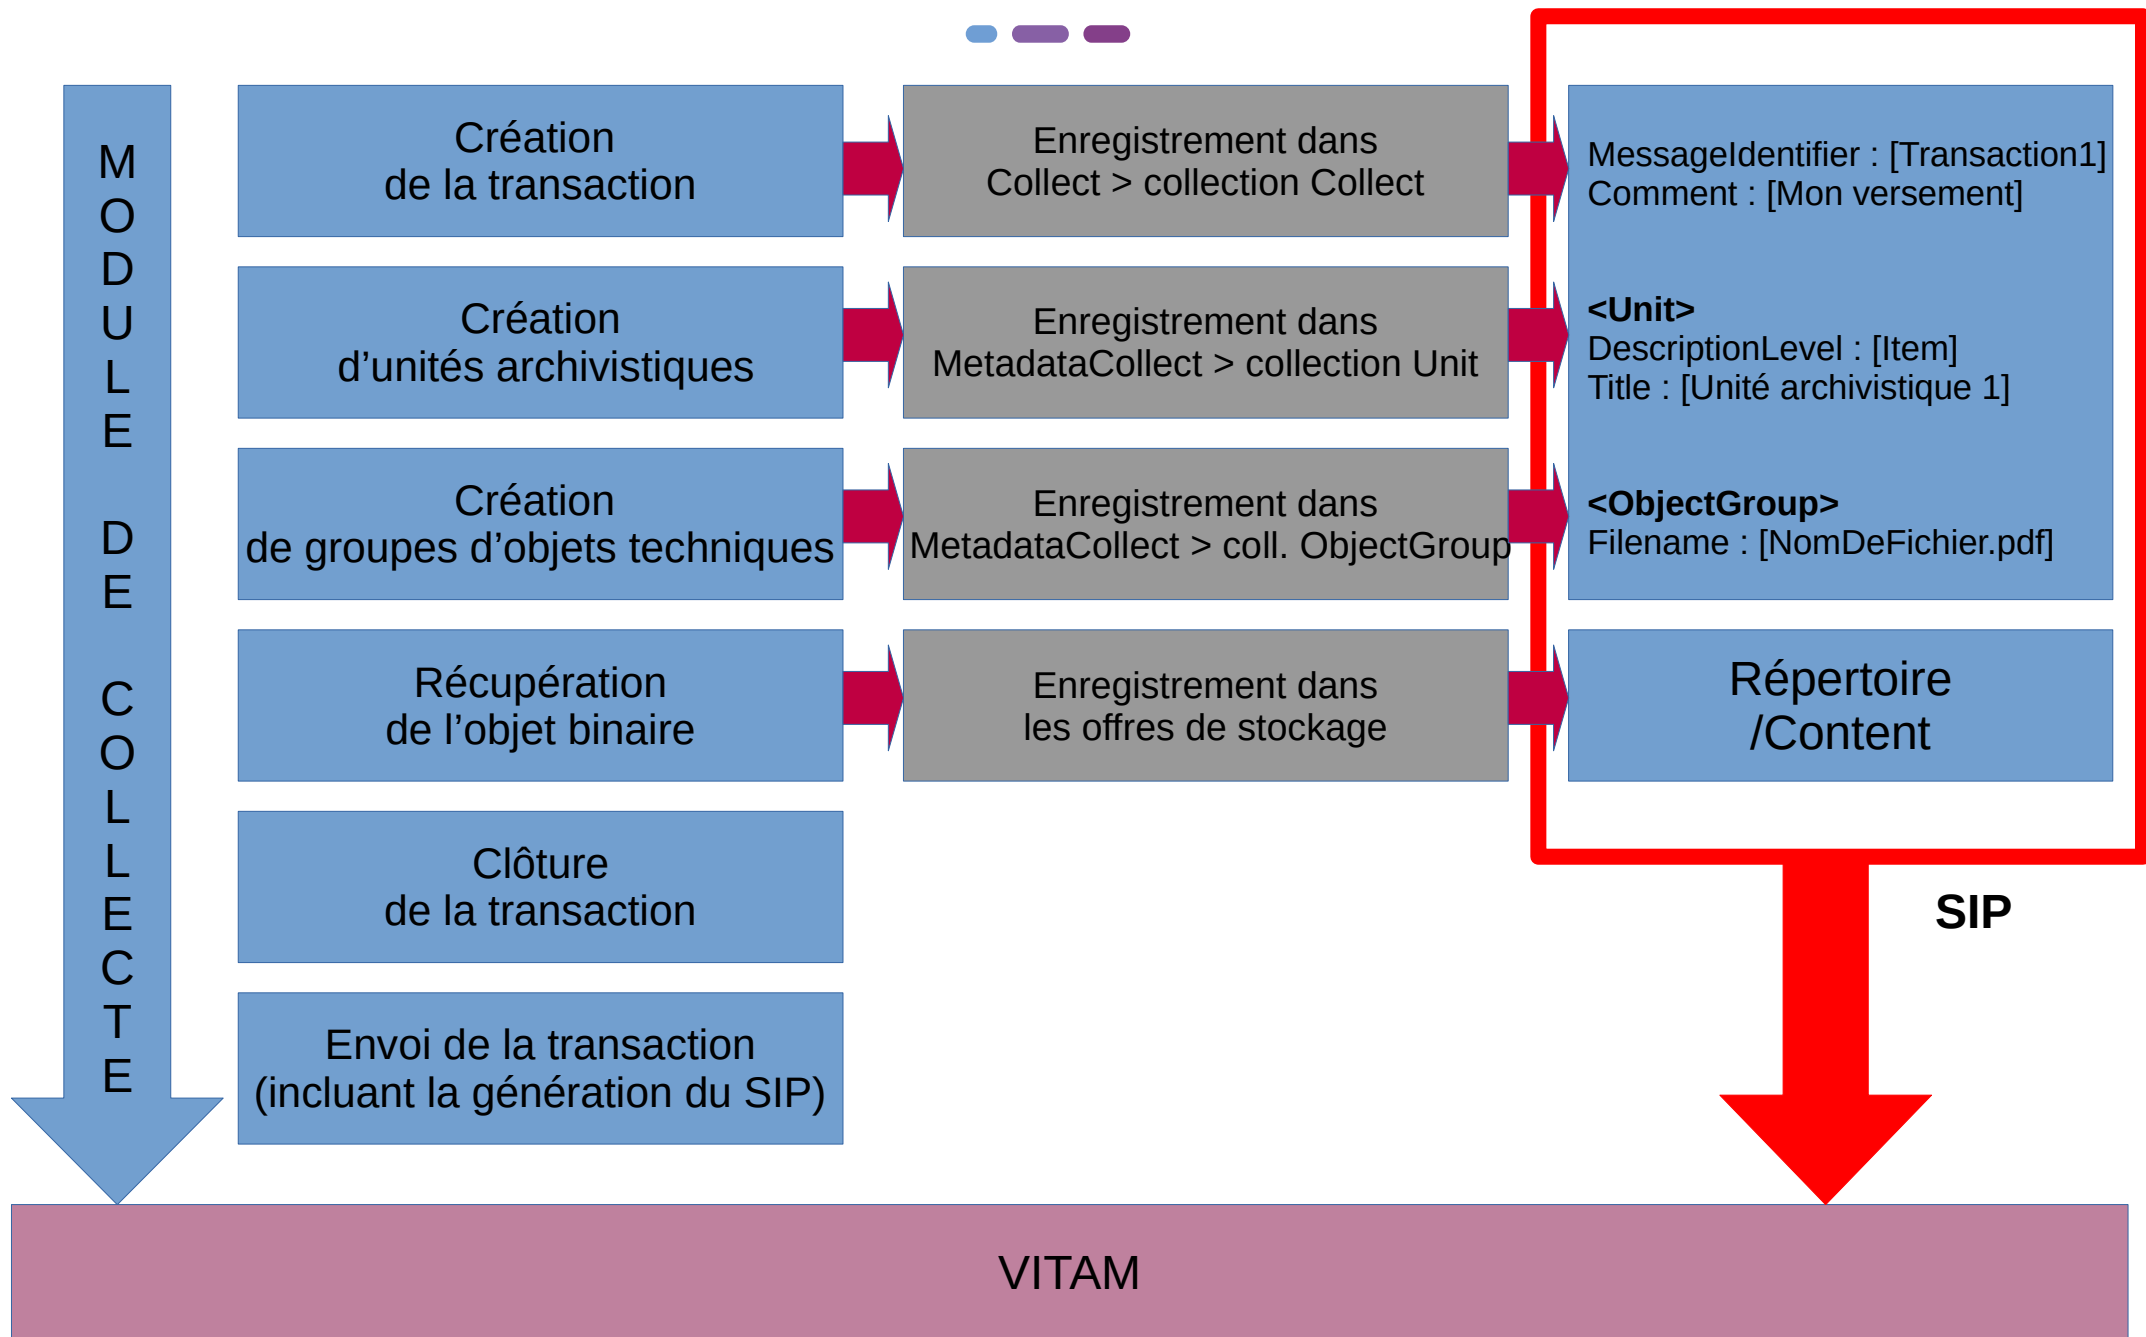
MODULE DE COLLECTE

Création de la transaction

Enregistrement dans Collect > collection Collect

MessageIdentifier : [Transaction1]
Comment : [Mon versement]

Création d'unités archivistiques

Enregistrement dans MetadataCollect > collection Unit

**<Unit>**
DescriptionLevel : [Item]
Title : [Unité archivistique 1]

Création de groupes d'objets techniques

Enregistrement dans MetadataCollect > coll. ObjectGroup

**<ObjectGroup>**
Filename : [NomDeFichier.pdf]

Récupération de l'objet binaire

Enregistrement dans les offres de stockage

Répertoire /Content

Clôture de la transaction

Envoi de la transaction (incluant la génération du SIP)

SIP

VITAM